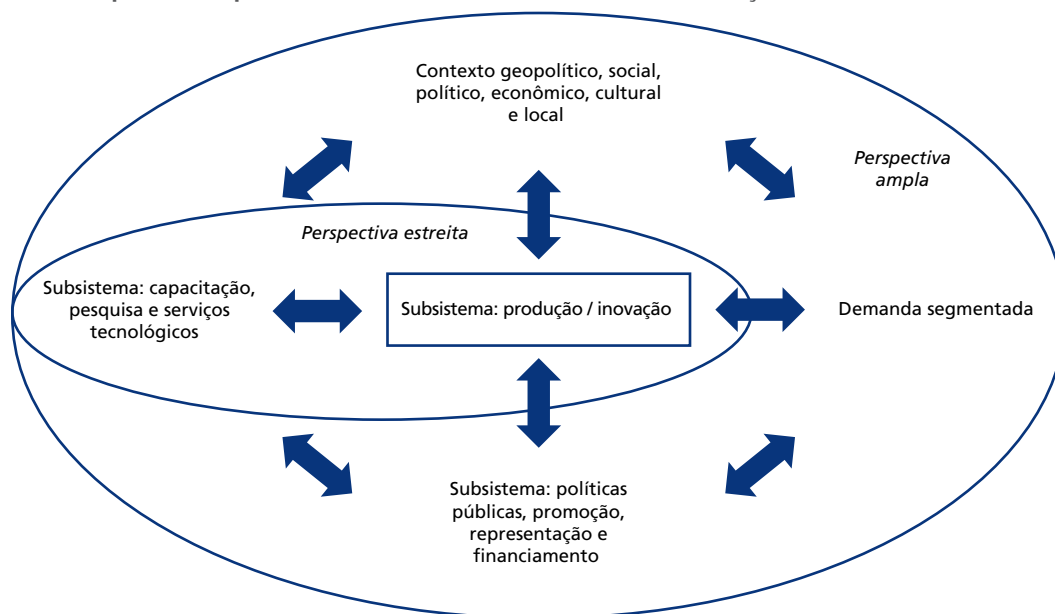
Contexto geopolítico, social, político, econômico, cultural e local

Perspectiva ampla

Perspectiva estreita

Subsistema: capacitação, pesquisa e serviços tecnológicos

Subsistema: produção / inovação

Demanda segmentada

Subsistema: políticas públicas, promoção, representação e financiamento